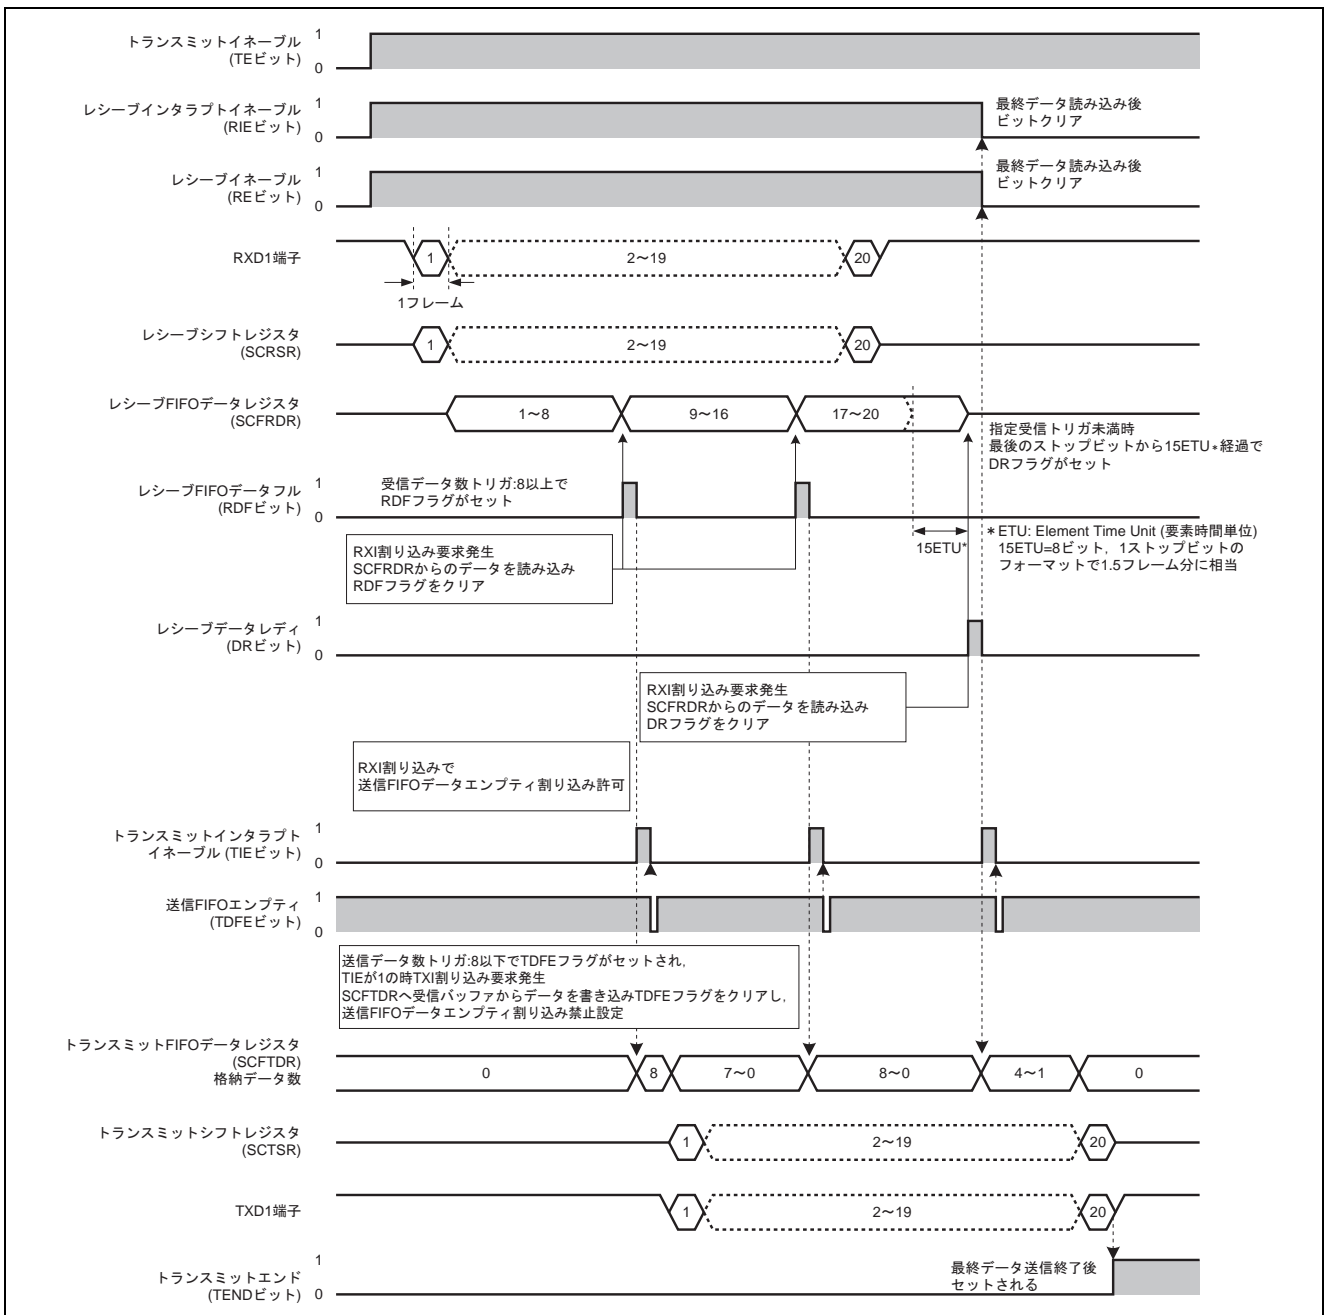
トランスミットイネーブル (TEビット) 1 0

レシーブインタラプトイネーブル (RIEビット) 1 0

最終データ読み込み後 ビットクリア

レシーブイネーブル (REビット) 1 0

最終データ読み込み後 ビットクリア

RXD1端子 1 2～19 20

1フレーム

レシーブシフトレジスタ (SCRSR) 1 2～19 20

レシーブFIFOデータレジスタ (SCFRDR) 1～8 9～16 17～20

指定受信トリガ未満時 最後のストップビットから15ETU*経過で DRフラグがセット

レシーブFIFOデータフル (RDFビット) 1 0

受信データ数トリガ:8以上で RDFフラグがセット

15ETU*

＊ETU: Element Time Unit (要素時間単位) 15ETU=8ビット，1ストップビットの フォーマットで1.5フレーム分に相当

RXI割り込み要求発生 SCFRDRからのデータを読み込み RDFフラグをクリア

レシーブデータレディ (DRビット) 1 0

RXI割り込み要求発生 SCFRDRからのデータを読み込み DRフラグをクリア

RXI割り込みで 送信FIFOデータエンプティ割り込み許可

トランスミットインタラプト イネーブル (TIEビット) 1 0

送信FIFOエンプティ (TDFEビット) 1 0

送信データ数トリガ:8以下でTDFEフラグがセットされ, TIEが1の時TXI割り込み要求発生 SCFTDRへ受信バッファからデータを書き込みTDFEフラグをクリアし, 送信FIFOデータエンプティ割り込み禁止設定

トランスミットFIFOデータレジスタ (SCFTDR) 格納データ数 0 8 7～0 8～0 4～1 0

トランスミットシフトレジスタ (SCTSR) 1 2～19 20

TXD1端子 1 2～19 20

トランスミットエンド (TENDビット) 1 0

最終データ送信終了後 セットされる